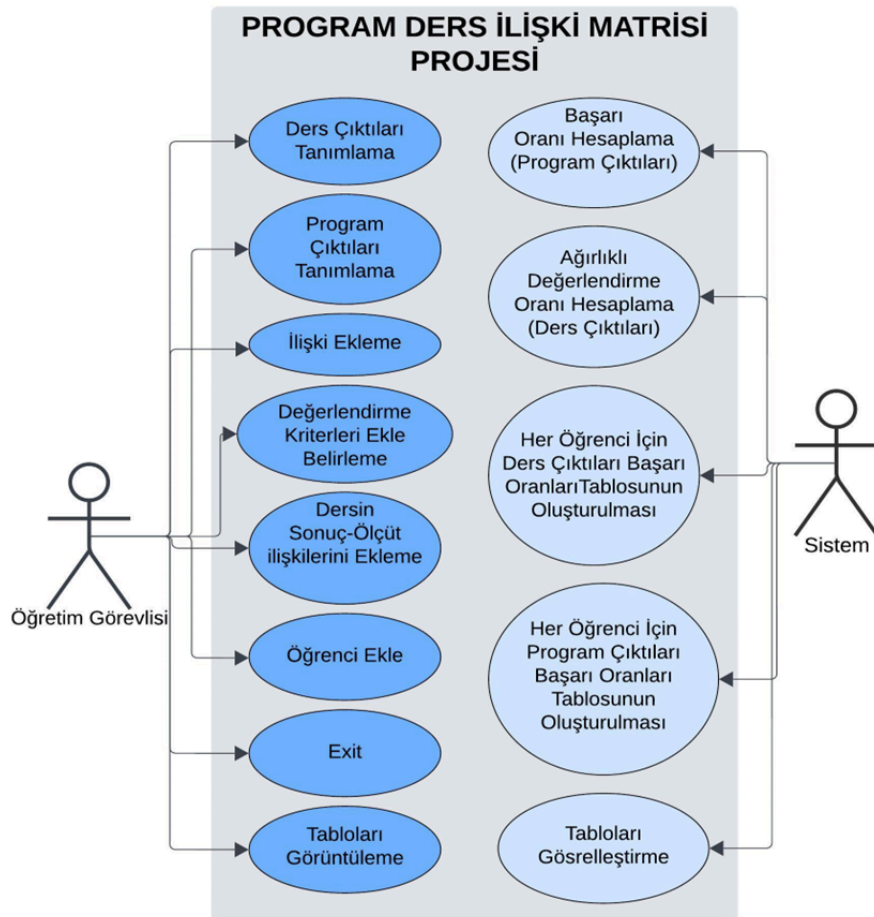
PROGRAM DERS İLİŞKİ MATRİSİ PROJESİ

Ders Çıktıları Tanımlama

Başarı Oranı Hesaplama (Program Çıktıları)

Program Çıktıları Tanımlama

Ağırlıklı Değerlendirme Oranı Hesaplama (Ders Çıktıları)

İlişki Ekleme

Değerlendirme Kriterleri Ekle Belirleme

Her Öğrenci İçin Ders Çıktıları Başarı OranlarıTablosunun Oluşturulması

Sistem

Dersin Sonuç-Ölçüt ilişkilerini Ekleme

Öğretim Görevlisi

Öğrenci Ekle

Her Öğrenci İçin Program Çıktıları Başarı Oranları Tablosunun Oluşturulması

Exit

Tabloları Görüntüleme

Tabloları Gösrelleştirme